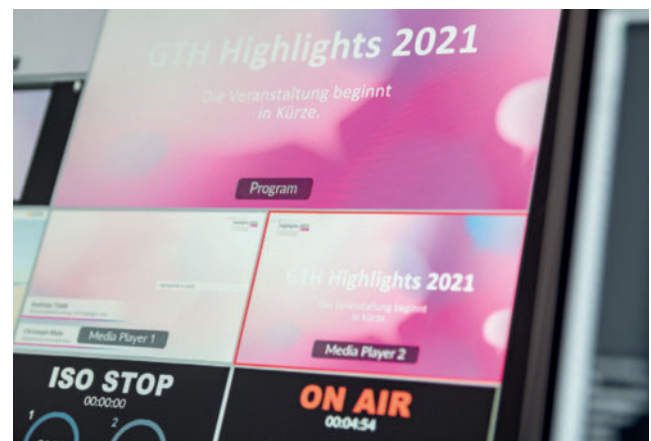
GTH Highlights 2021

Die Veranstaltung beginnt in Kürze.

Program

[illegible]

Media Player 1

GTH Highlights 2021

Die Veranstaltung beginnt in Kürze.

Media Player 2

ISO STOP

00:00:00

1

2

ON AIR

00:04:54